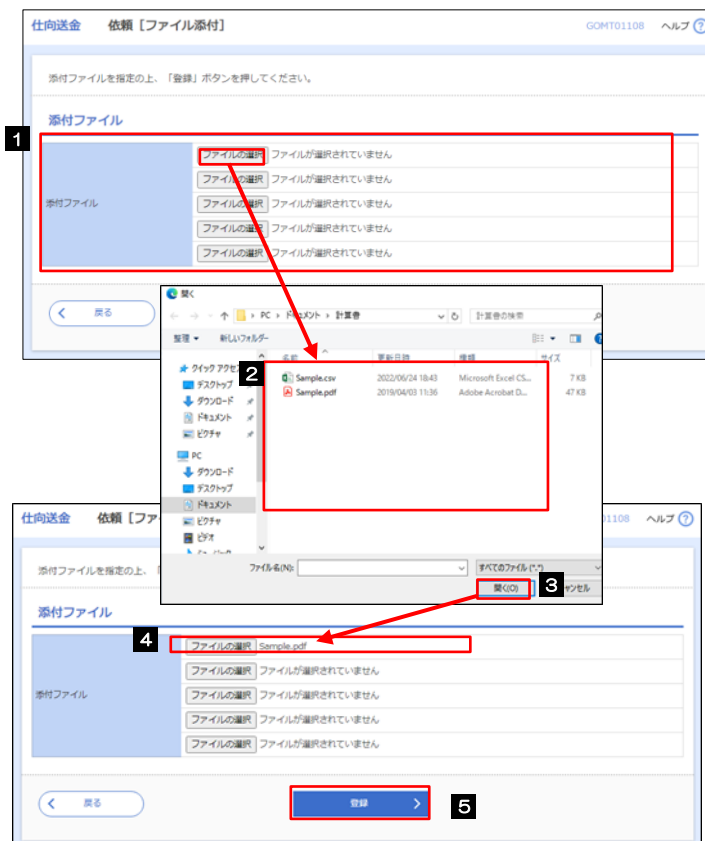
仕向送金　依頼［ファイル添付］

GOMT01108　ヘルプ ?

添付ファイルを指定の上、「登録」ボタンを押してください。

添付ファイル

1

| 添付ファイル | ファイルの選択 ファイルが選択されていません |
|---|---|
| | ファイルの選択 ファイルが選択されていません |
| | ファイルの選択 ファイルが選択されていません |
| | ファイルの選択 ファイルが選択されていません |
| | ファイルの選択 ファイルが選択されていません |

戻る

開く

← → ↑ PC › ドキュメント › 計算書　計算書の検索

整理 ▾　新しいフォルダー

クイック アクセス
デスクトップ
ダウンロード
ドキュメント
ピクチャ
PC
ダウンロード
デスクトップ
ドキュメント
ピクチャ
ビデオ

2

| 名前 | 更新日時 | 種類 | サイズ |
|---|---|---|---|
| Sample.csv | 2022/06/24 18:43 | Microsoft Excel CS... | 7 KB |
| Sample.pdf | 2019/04/03 11:36 | Adobe Acrobat D... | 47 KB |

ファイル名(N):　すべてのファイル (*.*)

開く(O)　3　キャンセル

仕向送金　依頼［ファ

01108　ヘルプ ?

添付ファイルを指定の上、

添付ファイル

4

| 添付ファイル | ファイルの選択 Sample.pdf |
|---|---|
| | ファイルの選択 ファイルが選択されていません |
| | ファイルの選択 ファイルが選択されていません |
| | ファイルの選択 ファイルが選択されていません |
| | ファイルの選択 ファイルが選択されていません |

戻る

登録

5